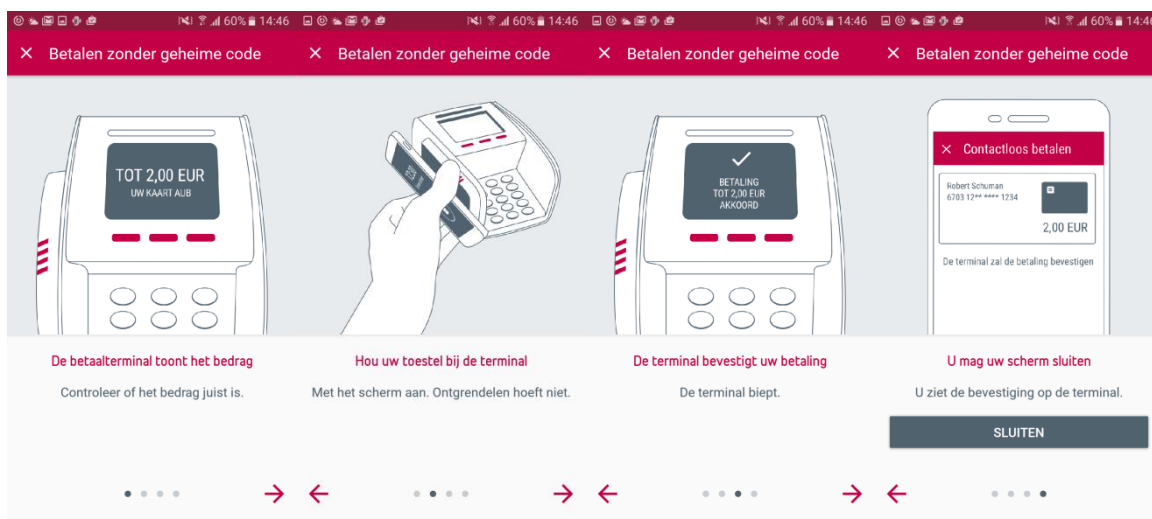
60% 14:46

× Betalen zonder geheime code

TOT 2,00 EUR
UW KAART AUB

De betaalterminal toont het bedrag

Controleer of het bedrag juist is.

→

60% 14:46

× Betalen zonder geheime code

Hou uw toestel bij de terminal

Met het scherm aan. Ontgrendelen hoeft niet.

← →

60% 14:46

× Betalen zonder geheime code

BETALING
TOT 2,00 EUR
AKKOORD

De terminal bevestigt uw betaling

De terminal biept.

← →

60% 14:46

× Betalen zonder geheime code

× Contactloos betalen

Robert Schuman
6703 12** **** 1234

2,00 EUR

De terminal zal de betaling bevestigen

U mag uw scherm sluiten

U ziet de bevestiging op de terminal.

SLUITEN

←